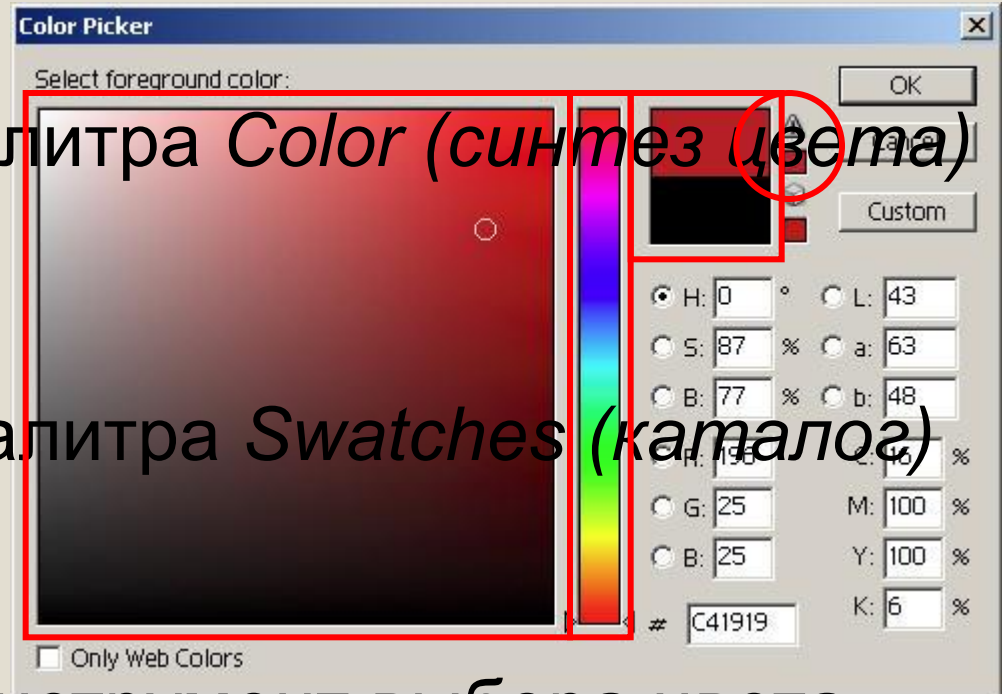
Color Picker

Select foreground color:

OK

литра *Color (синтез цвета)*

Custom

H: 0 °
S: 87 %
B: 77 %
R: 196
G: 25
B: 25

L: 43
a: 63
b: 48
C: 16 %
M: 100 %
Y: 100 %
K: 6 %

алитра *Swatches (каталог)*

# C41919

Only Web Colors

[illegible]